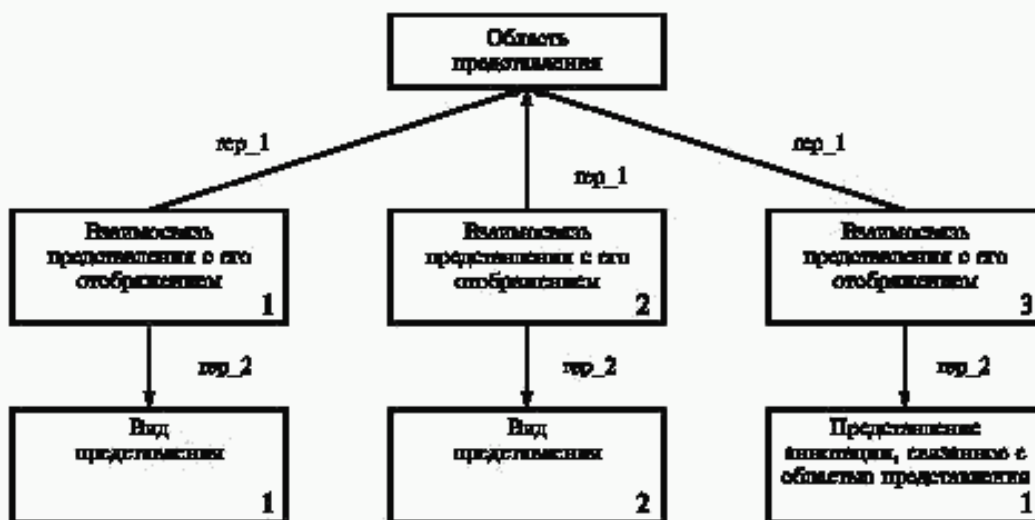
Область представления

rep_1

rep_1

rep_1

Взаимосвязь представления с его отображением 1

Взаимосвязь представления с его отображением 2

Взаимосвязь представления с его отображением 3

rep_2

rep_2

rep_2

Вид представления 1

Вид представления 2

Представление аннотации, связанное с областью представления 1